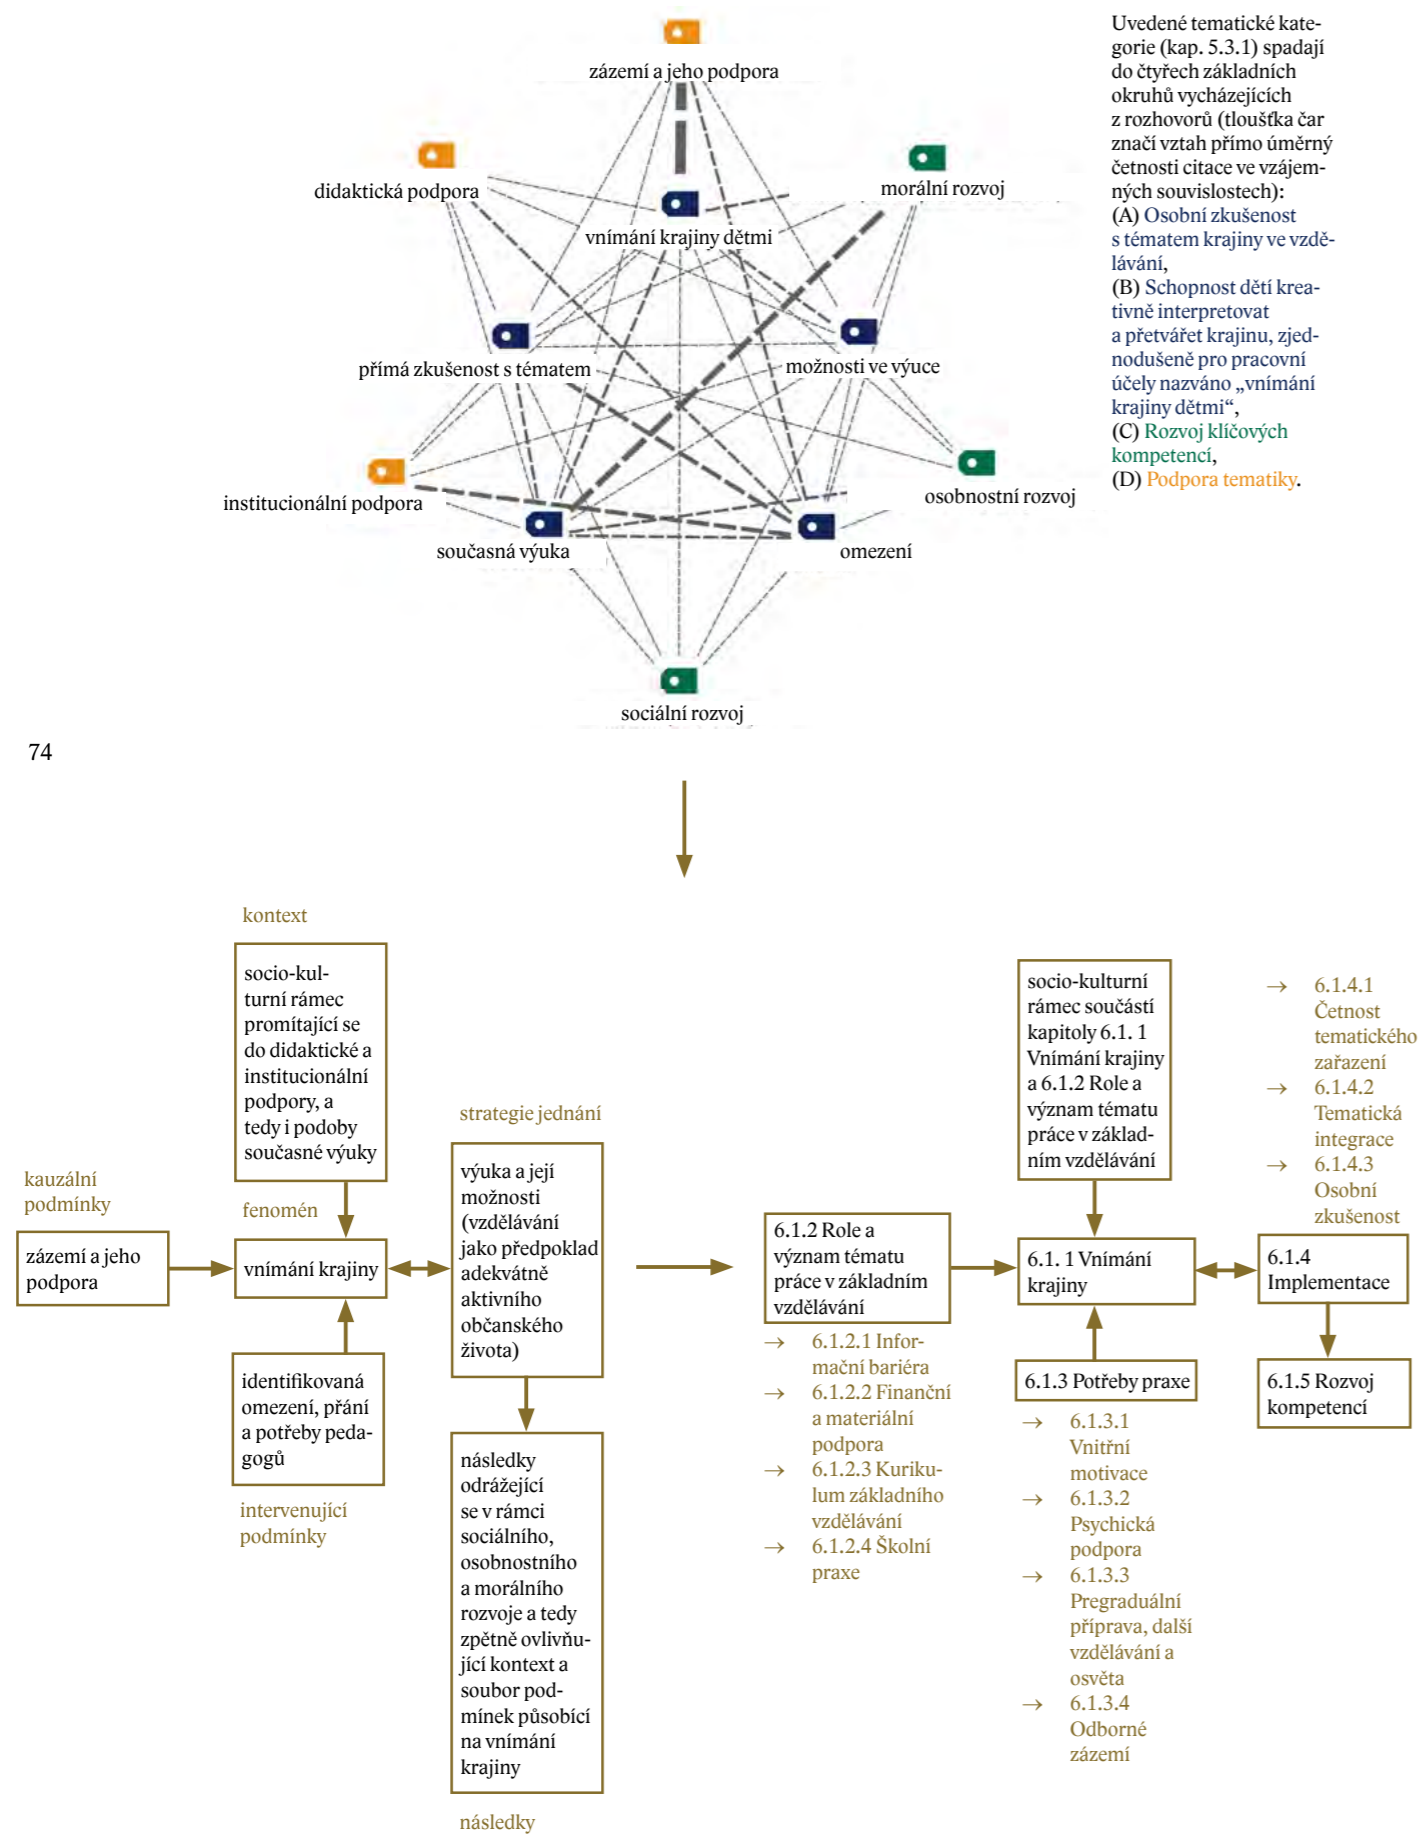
zázemí a jeho podpora

didaktická podpora

morální rozvoj

vnímání krajiny dětmi

přímá zkušenost s tématem

možnosti ve výuce

institucionální podpora

osobnostní rozvoj

současná výuka

omezení

sociální rozvoj

Uvedené tematické kategorie (kap. 5.3.1) spadají do čtyřech základních okruhů vycházejících z rozhovorů (tloušťka čar značí vztah přímo úměrný četnosti citace ve vzájemných souvislostech):
(A) Osobní zkušenost s tématem krajiny ve vzdělávání,
(B) Schopnost dětí kreativně interpretovat a přetvářet krajinu, zjednodušeně pro pracovní účely nazváno „vnímání krajiny dětmi“,
(C) Rozvoj klíčových kompetencí,
(D) Podpora tematiky.

74

kontext

socio-kulturní rámec promítající se do didaktické a institucionální podpory, a tedy i podoby současné výuky

kauzální podmínky

fenomén

zázemí a jeho podpora

vnímání krajiny

identifikovaná omezení, přání a potřeby pedagogů

intervenující podmínky

strategie jednání

výuka a její možnosti (vzdělávání jako předpoklad adekvátně aktivního občanského života)

následky odrážející se v rámci sociálního, osobnostního a morálního rozvoje a tedy zpětně ovlivňující kontext a soubor podmínek působící na vnímání krajiny

následky

6.1.2 Role a význam tématu práce v základním vzdělávání

→ 6.1.2.1 Informační bariéra
→ 6.1.2.2 Finanční a materiální podpora
→ 6.1.2.3 Kurikulum základního vzdělávání
→ 6.1.2.4 Školní praxe

socio-kulturní rámec součástí kapitoly 6.1. 1 Vnímání krajiny a 6.1.2 Role a význam tématu práce v základním vzdělávání

6.1. 1 Vnímání krajiny

6.1.3 Potřeby praxe

→ 6.1.3.1 Vnitřní motivace
→ 6.1.3.2 Psychická podpora
→ 6.1.3.3 Pregraduální příprava, další vzdělávání a osvěta
→ 6.1.3.4 Odborné zázemí

→ 6.1.4.1 Četnost tematického zařazení
→ 6.1.4.2 Tematická integrace
→ 6.1.4.3 Osobní zkušenost

6.1.4 Implementace

6.1.5 Rozvoj kompetencí